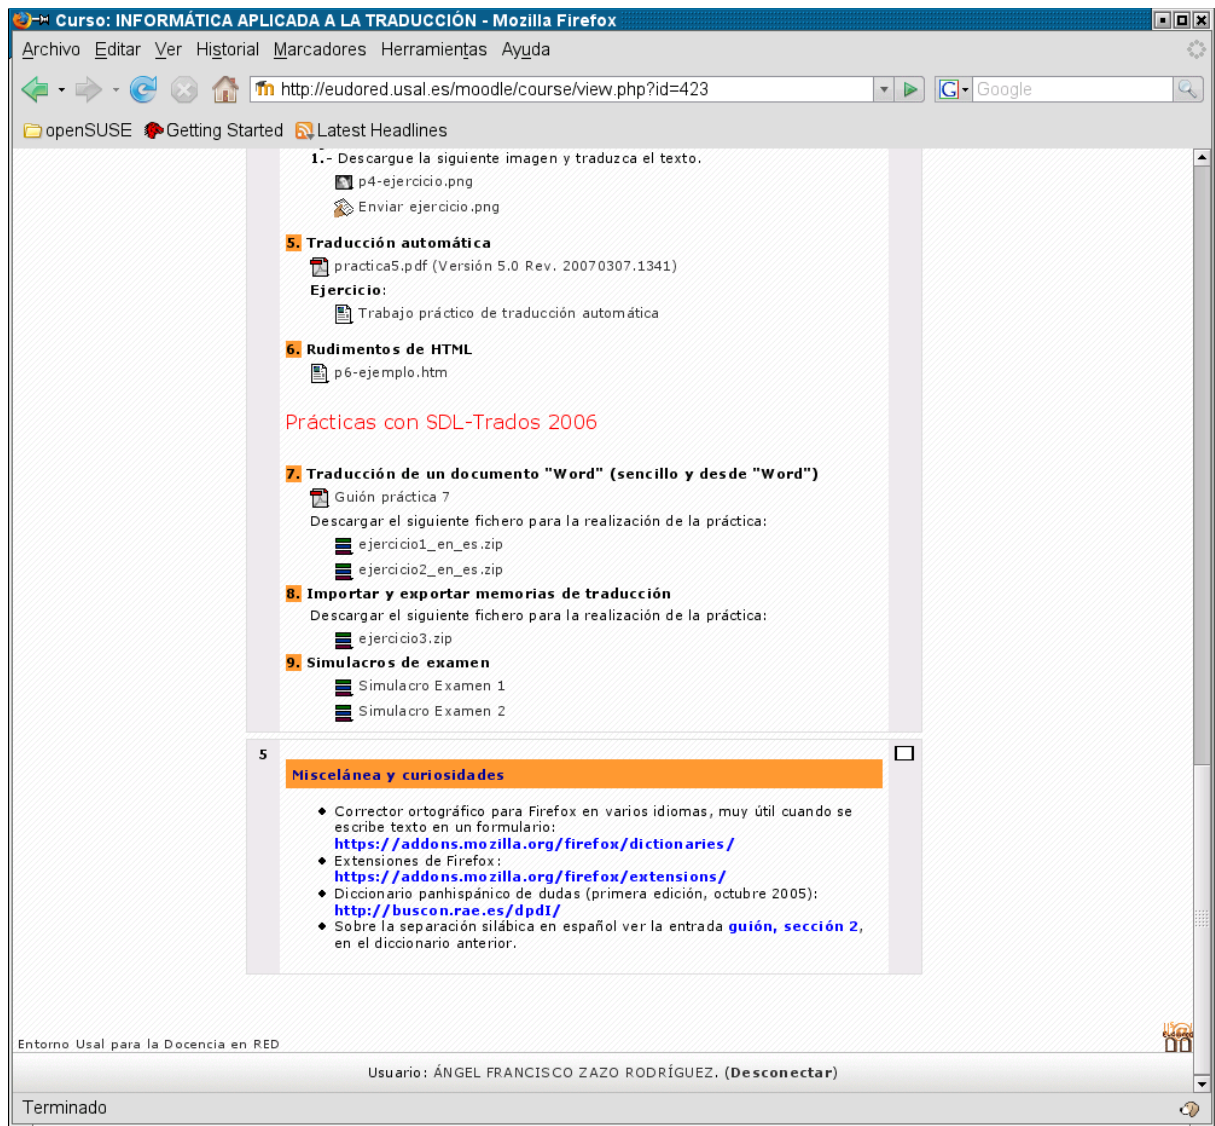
Curso: INFORMÁTICA APLICADA A LA TRADUCCIÓN - Mozilla Firefox

Archivo Editar Ver Historial Marcadores Herramientas Ayuda

http://eudored.usal.es/moodle/course/view.php?id=423

Google

openSUSE Getting Started Latest Headlines

1.- Descargue la siguiente imagen y traduzca el texto.

p4-ejercicio.png

Enviar ejercicio.png

5. Traducción automática

practica5.pdf (Versión 5.0 Rev. 20070307.1341)

Ejercicio:

Trabajo práctico de traducción automática

6. Rudimentos de HTML

p6-ejemplo.htm

Prácticas con SDL-Trados 2006

7. Traducción de un documento "Word" (sencillo y desde "Word")

Guión práctica 7

Descargar el siguiente fichero para la realización de la práctica:

ejercicio1_en_es.zip

ejercicio2_en_es.zip

8. Importar y exportar memorias de traducción

Descargar el siguiente fichero para la realización de la práctica:

ejercicio3.zip

9. Simulacros de examen

Simulacro Examen 1

Simulacro Examen 2

5

Miscelánea y curiosidades

- Corrector ortográfico para Firefox en varios idiomas, muy útil cuando se escribe texto en un formulario: https://addons.mozilla.org/firefox/dictionaries/
- Extensiones de Firefox: https://addons.mozilla.org/firefox/extensions/
- Diccionario panhispánico de dudas (primera edición, octubre 2005): http://buscon.rae.es/dpdI/
- Sobre la separación silábica en español ver la entrada guión, sección 2, en el diccionario anterior.

Entorno Usal para la Docencia en RED

Usuario: ÁNGEL FRANCISCO ZAZO RODRÍGUEZ. (Desconectar)

Terminado